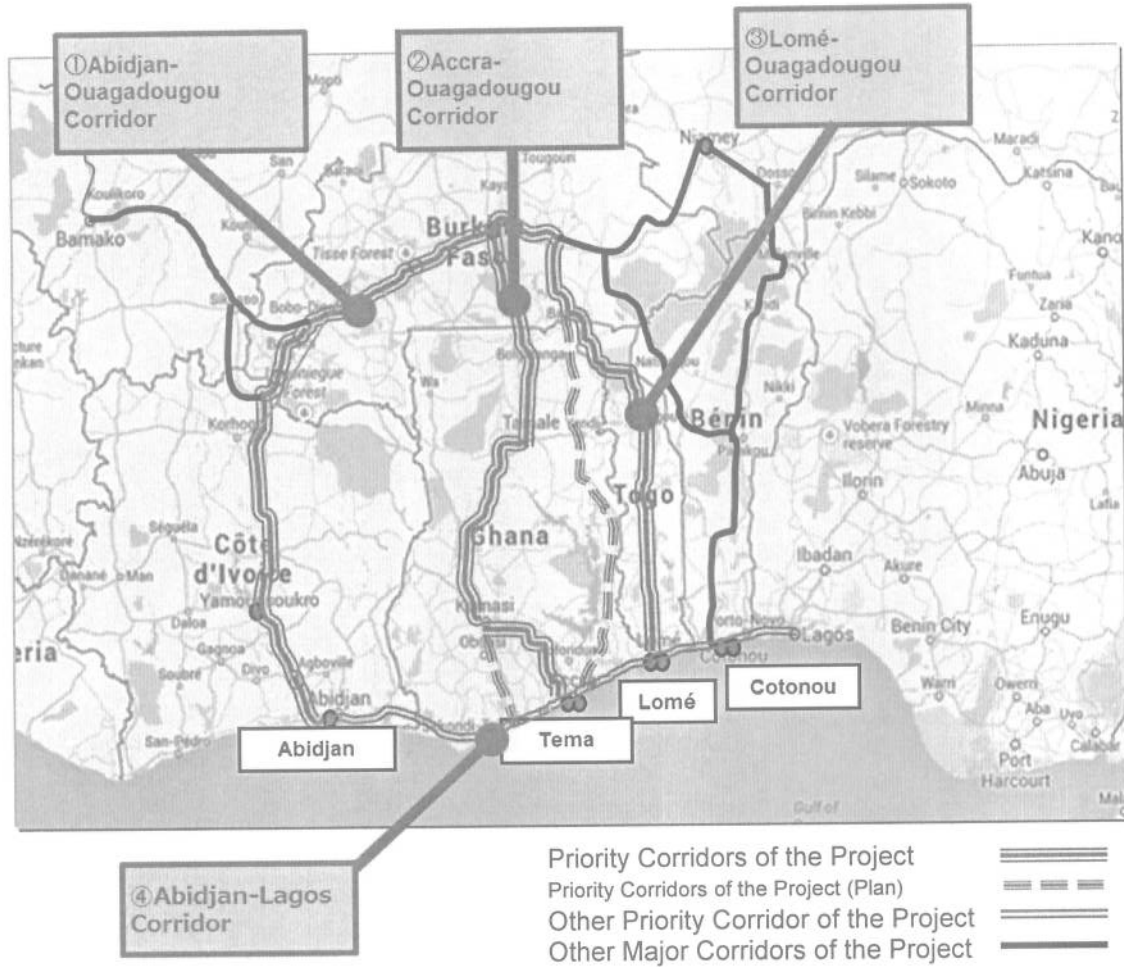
①Abidjan-Ouagadougou Corridor

②Accra-Ouagadougou Corridor

③Lomé-Ouagadougou Corridor

Niamey
Maradi
Katsina
Silame
Sokoto
Dosso
Birnin Kebbi
Kano
Koulikoro
Bamako
San
Tougouri
Kaya
Burkina Faso
Tisse Forest
Bobo-Dioulasso
Sikasso
Funtua
Zaria
Kaduna
Kandi
Forest
Korhogo
Wa
Bolgatanga
Tamale
Natitingou
Nikki
Bénin
Parakou
Minna
Vobera Forestry reserve
Nigeria
Abuja
Ilorin
Lafia
Togo
Séguéla
Ghana
Côte d'Ivoire
Danané
Man
Yamoussoukro
Daloa
Gagnoa
Divo
Agboville
Kumasi
Obuasi
Ibadan
Akure
Benin City
Enugu
Porto-Novo
Lagos
Warri
Owerri
Aba
Uyo
Calabar
Port Harcourt
San-Pédro
Abidjan
Sekondi
Tema
Lomé
Cotonou
Gulf of
Mal
eria

④Abidjan-Lagos Corridor

Priority Corridors of the Project
Priority Corridors of the Project (Plan)
Other Priority Corridor of the Project
Other Major Corridors of the Project